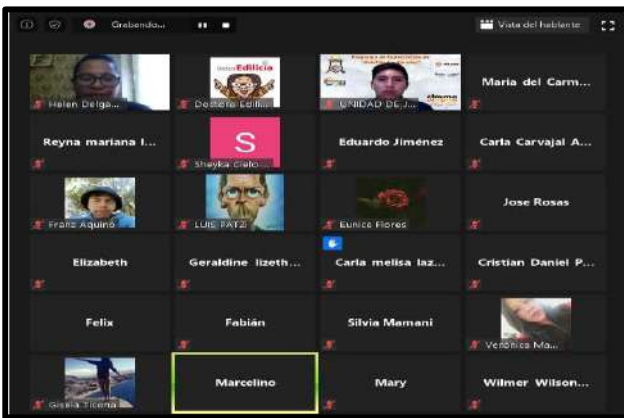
Grabando...

Vista del hablante

Helen Delga...

Doctora Edilicia

Doctora Edili...

UNIDAD DE J...

María del Carm...

Reyna mariana I...

S

Sheyla Cielo...

Eduardo Jiménez

Carla Carvajal A...

Franz Aquino

LUIS PATZI

Eunice Flores

Jose Rosas

Elizabeth

Geraldine lizeth...

Carla melisa laz...

Cristian Daniel P...

Felix

Fabián

Silvia Mamani

Verónica Ma...

Gisela Ticona

Marcelino

Mary

Wilmer Wilson...